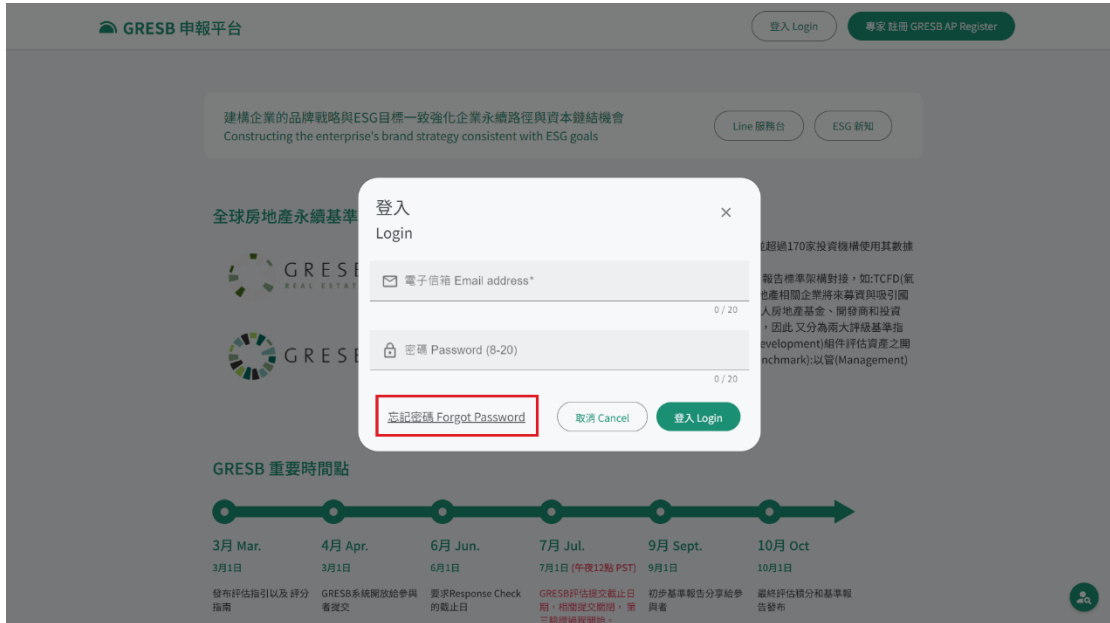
GRESB 申報平台

登入 Login

專家 註冊 GRESB AP Register

建構企業的品牌戰略與ESG目標一致強化企業永續路徑與資本鏈結機會
Constructing the enterprise's brand strategy consistent with ESG goals

Line 服務台

ESG 新知

全球房地產永續基準

GRES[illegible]
REAL ESTAT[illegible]

GRES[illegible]

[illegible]超過170家投資機構使用其數據

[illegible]報告標準架構對接，如:TCFD(氣
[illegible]地產相關企業將來募資與吸引國
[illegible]人房地產基金、開發商和投資
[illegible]，因此 又分為兩大評級基準指
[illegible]evelopment)組件評估資產之開
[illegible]nchmark):以管(Management)

登入
Login

電子信箱 Email address*

0 / 20

密碼 Password (8-20)

0 / 20

忘記密碼 Forgot Password

取消 Cancel

登入 Login

GRESB 重要時間點

3月 Mar.
3月1日
發布評估指引以及 評分指南

4月 Apr.
3月1日
GRESB系統開放給參與者提交

6月 Jun.
6月1日
要求Response Check的截止日

7月 Jul.
7月1日 (午夜12點 PST)
GRESB評估提交截止日期，相關提交關閉。第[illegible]

9月 Sept.
9月1日
初步基準報告分享給參與者

10月 Oct
10月1日
最終評估積分和基準報告發布